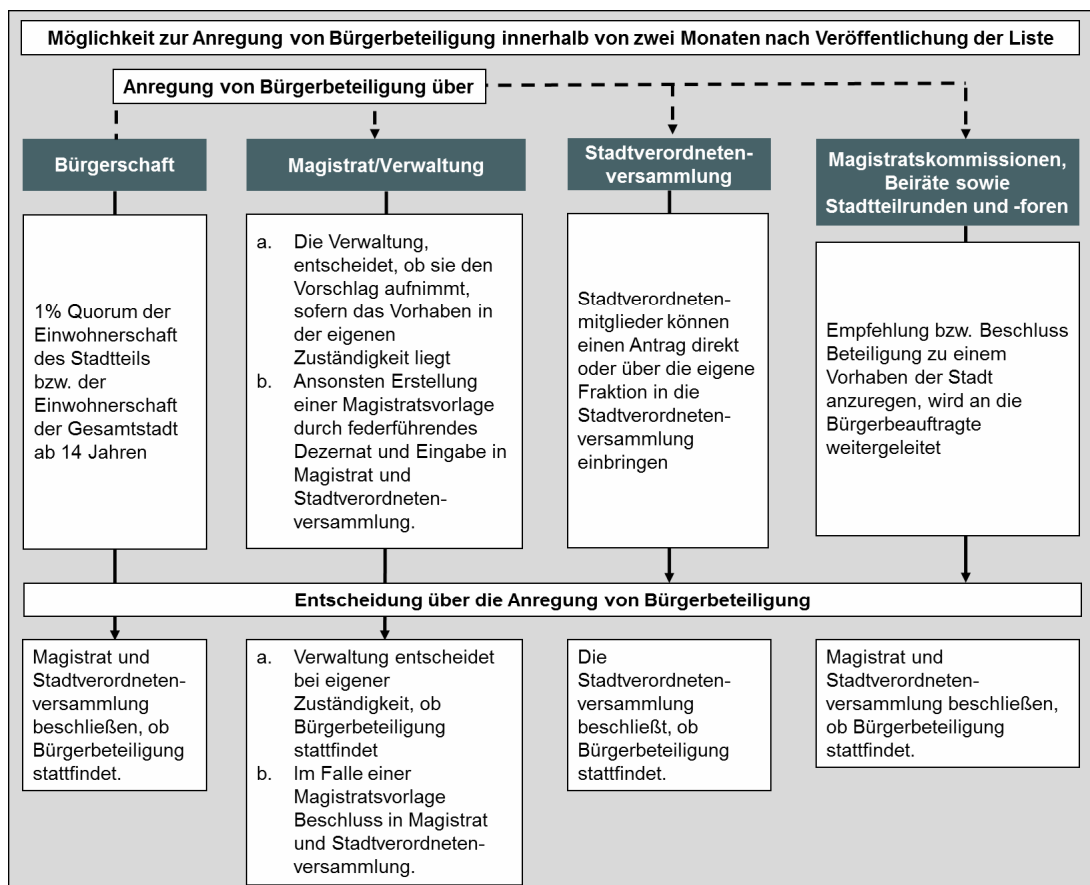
Möglichkeit zur Anregung von Bürgerbeteiligung innerhalb von zwei Monaten nach Veröffentlichung der Liste

Anregung von Bürgerbeteiligung über

Bürgerschaft

Magistrat/Verwaltung

Stadtverordnetenversammlung

Magistratskommissionen, Beiräte sowie Stadtteilrunden und -foren

1% Quorum der Einwohnerschaft des Stadtteils bzw. der Einwohnerschaft der Gesamtstadt ab 14 Jahren

a. Die Verwaltung, entscheidet, ob sie den Vorschlag aufnimmt, sofern das Vorhaben in der eigenen Zuständigkeit liegt
b. Ansonsten Erstellung einer Magistratsvorlage durch federführendes Dezernat und Eingabe in Magistrat und Stadtverordnetenversammlung.

Stadtverordnetenmitglieder können einen Antrag direkt oder über die eigene Fraktion in die Stadtverordnetenversammlung einbringen

Empfehlung bzw. Beschluss Beteiligung zu einem Vorhaben der Stadt anzuregen, wird an die Bürgerbeauftragte weitergeleitet

Entscheidung über die Anregung von Bürgerbeteiligung

Magistrat und Stadtverordnetenversammlung beschließen, ob Bürgerbeteiligung stattfindet.

a. Verwaltung entscheidet bei eigener Zuständigkeit, ob Bürgerbeteiligung stattfindet
b. Im Falle einer Magistratsvorlage Beschluss in Magistrat und Stadtverordnetenversammlung.

Die Stadtverordnetenversammlung beschließt, ob Bürgerbeteiligung stattfindet.

Magistrat und Stadtverordnetenversammlung beschließen, ob Bürgerbeteiligung stattfindet.